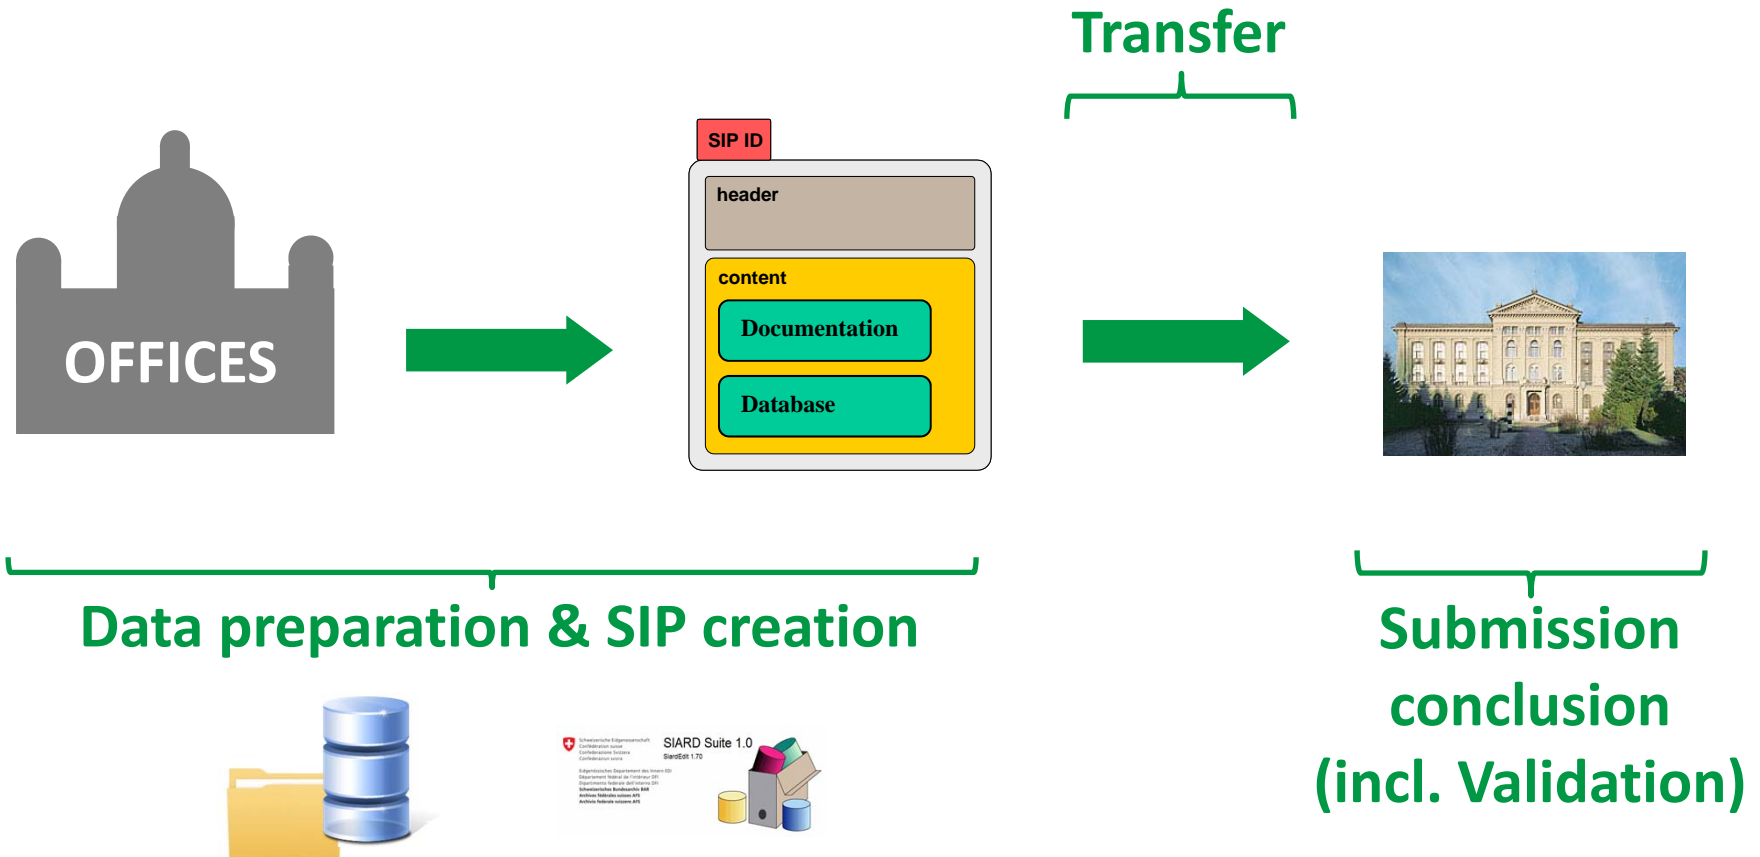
Transfer

OFFICES

SIP ID

header

content

Documentation

Database

Data preparation & SIP creation

Submission conclusion (incl. Validation)

Schweizerische Eidgenossenschaft
Confédération suisse
Confederazione Svizzera
Confederaziun svizra

SIARD Suite 1.0
SiardEdit 1.70

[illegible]